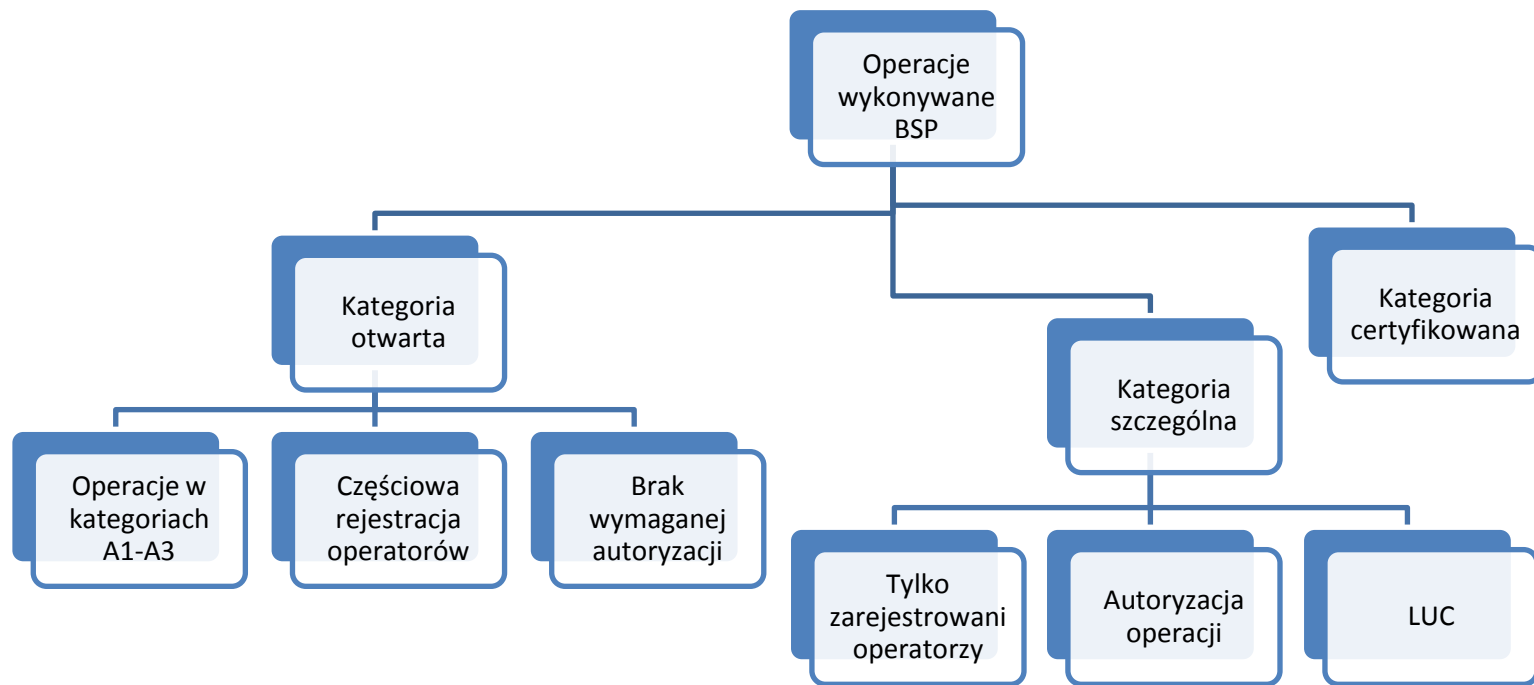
Operacje wykonywane BSP

Kategoria otwarta

Kategoria szczególna

Kategoria certyfikowana

Operacje w kategoriach A1-A3

Częściowa rejestracja operatorów

Brak wymaganej autoryzacji

Tylko zarejestrowani operatorzy

Autoryzacja operacji

LUC